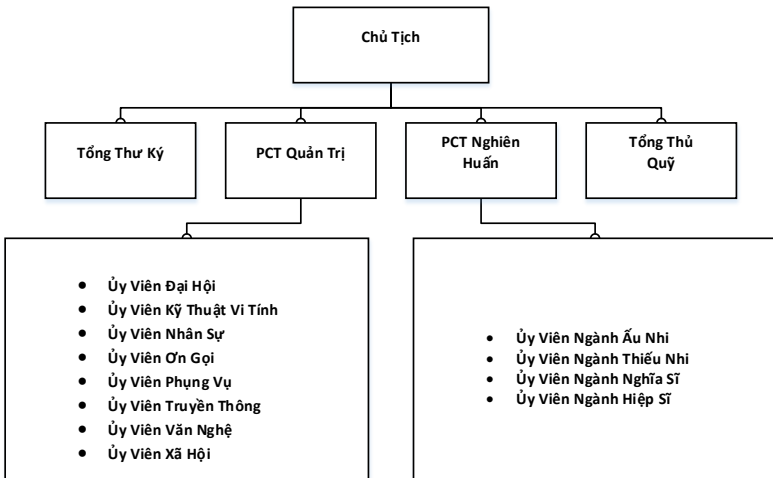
Chủ Tịch

Tổng Thư Ký

PCT Quản Trị

PCT Nghiên Huấn

Tổng Thủ Quỹ

- Ủy Viên Đại Hội
- Ủy Viên Kỹ Thuật Vi Tính
- Ủy Viên Nhân Sự
- Ủy Viên Ơn Gọi
- Ủy Viên Phụng Vụ
- Ủy Viên Truyền Thông
- Ủy Viên Văn Nghệ
- Ủy Viên Xã Hội

- Ủy Viên Ngành Ấu Nhi
- Ủy Viên Ngành Thiếu Nhi
- Ủy Viên Ngành Nghĩa Sĩ
- Ủy Viên Ngành Hiệp Sĩ